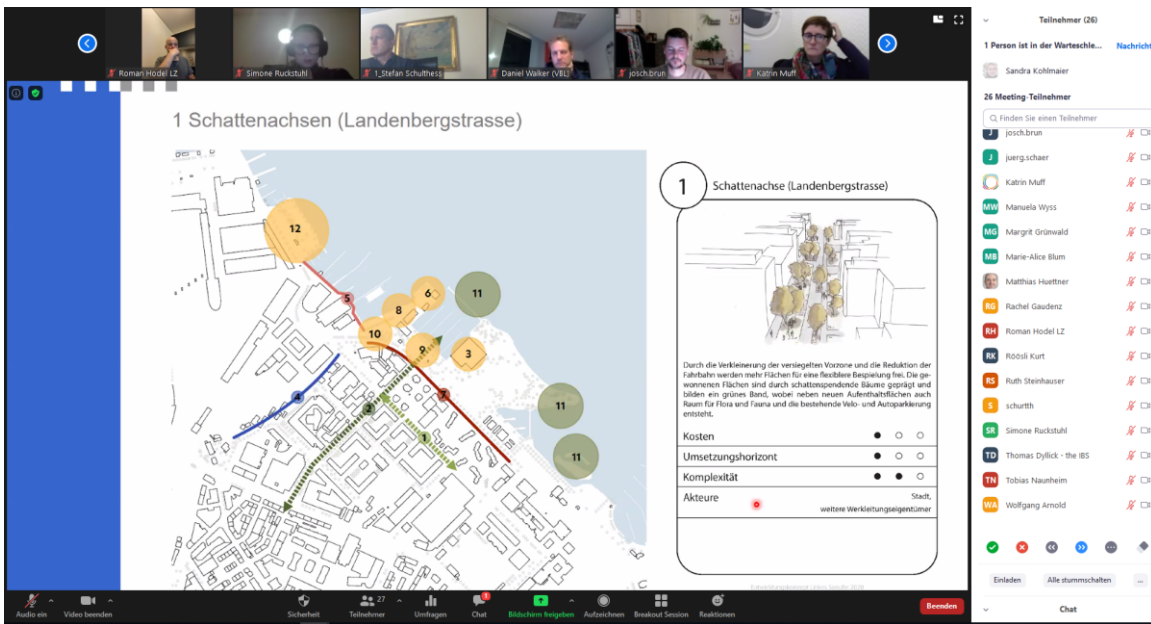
Roman Hodel LZ
Simone Ruckstuhl
1_Stefan Schulthess
Daniel Walker (VBL)
josch.brun
Katrin Muff

1 Schattenachsen (Landenbergstrasse)

12
5
6
8
11
10
9
3
4
2
7
1
11
11

1 Schattenachse (Landenbergstrasse)

Durch die Verkleinerung der versiegelten Vorzone und die Reduktion der Fahrbahn werden mehr Flächen für eine flexiblere Bespielung frei. Die gewonnenen Flächen sind durch schattenspendende Bäume geprägt und bilden ein grünes Band, wobei neben neuen Aufenthaltsflächen auch Raum für Flora und Fauna und die bestehende Velo- und Autoparkierung entsteht.

| | |
|---|---|
| Kosten | ● ○ ○ |
| Umsetzungshorizont | ● ○ ○ |
| Komplexität | ● ● ○ |
| Akteure | Stadt, weitere Werkleitungseigentümer |

Teilnehmer (26)
1 Person ist in der Warteschle...
Nachricht
Sandra Kohlmaier
26 Meeting-Teilnehmer
Finden Sie einen Teilnehmer
josch.brun
juerg.schaer
Katrin Muff
Manuela Wyss
Margrit Grünwald
Marie-Alice Blum
Matthias Huettner
Rachel Gaudenz
Roman Hodel LZ
Röösli Kurt
Ruth Steinhauser
schurtth
Simone Ruckstuhl
Thomas Dyllick - the IBS
Tobias Naunheim
Wolfgang Arnold
Einladen
Alle stummschalten
...
Chat

Audio ein
Video beenden
Sicherheit
27
Teilnehmer
Umfragen
Chat
Bildschirm freigeben
Aufzeichnen
Breakout Session
Reaktionen
Beenden